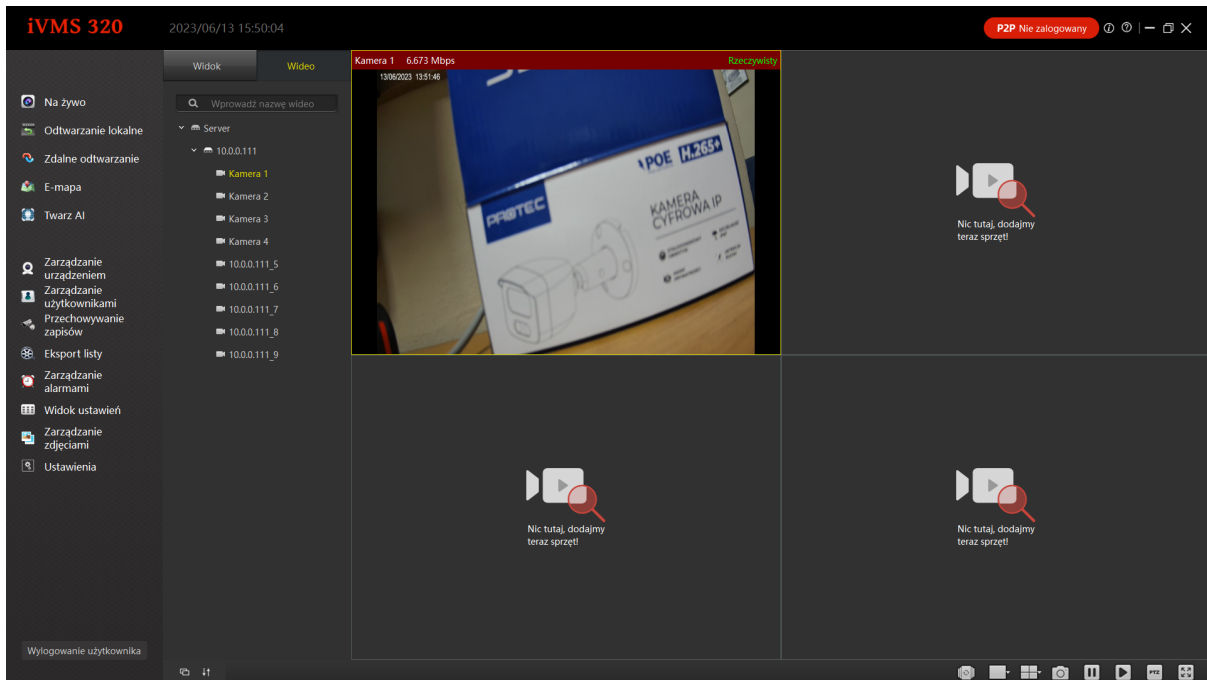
iVMS 320
2023/06/13 15:50:04
P2P Nie zalogowany

Na żywo
Odtwarzanie lokalne
Zdalne odtwarzanie
E-mapa
Twarz AI
Zarządzanie urządzeniem
Zarządzanie użytkownikami
Przechowywanie zapisów
Eksport listy
Zarządzanie alarmami
Widok ustawień
Zarządzanie zdjęciami
Ustawienia
Wylogowanie użytkownika

Widok
Wideo
Wprowadź nazwę wideo
Server
10.0.0.111
Kamera 1
Kamera 2
Kamera 3
Kamera 4
10.0.0.111_5
10.0.0.111_6
10.0.0.111_7
10.0.0.111_8
10.0.0.111_9

Kamera 1 6.673 Mbps
Rzeczywisty
13/06/2023 13:51:46
POE H.265+
PROTEC
KAMERA CYFROWA IP

Nic tutaj, dodajmy teraz sprzęt!

Nic tutaj, dodajmy teraz sprzęt!

Nic tutaj, dodajmy teraz sprzęt!

PTZ